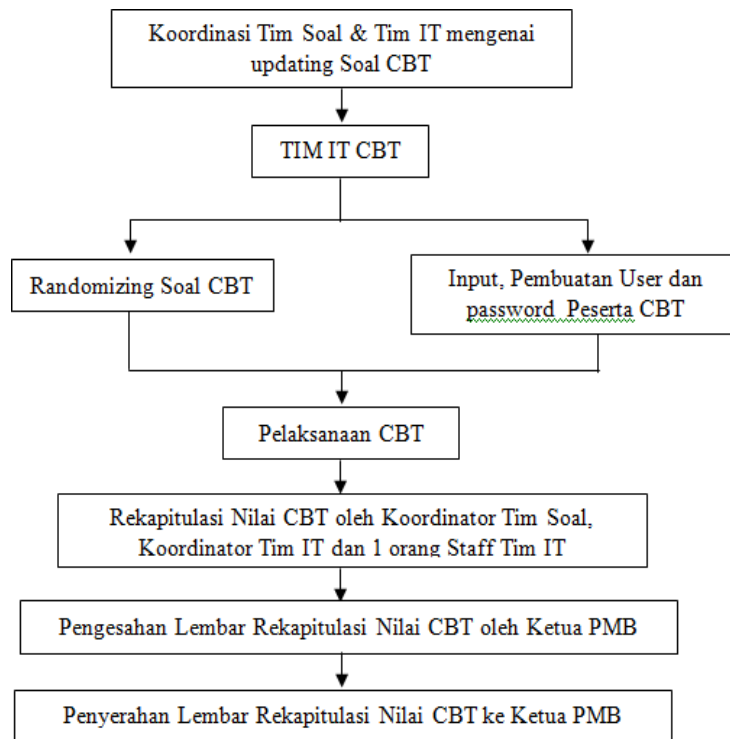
Koordinasi Tim Soal & Tim IT mengenai updating Soal CBT

TIM IT CBT

Randomizing Soal CBT

Input, Pembuatan User dan password Peserta CBT

Pelaksanaan CBT

Rekapitulasi Nilai CBT oleh Koordinator Tim Soal, Koordinator Tim IT dan 1 orang Staff Tim IT

Pengesahan Lembar Rekapitulasi Nilai CBT oleh Ketua PMB

Penyerahan Lembar Rekapitulasi Nilai CBT ke Ketua PMB